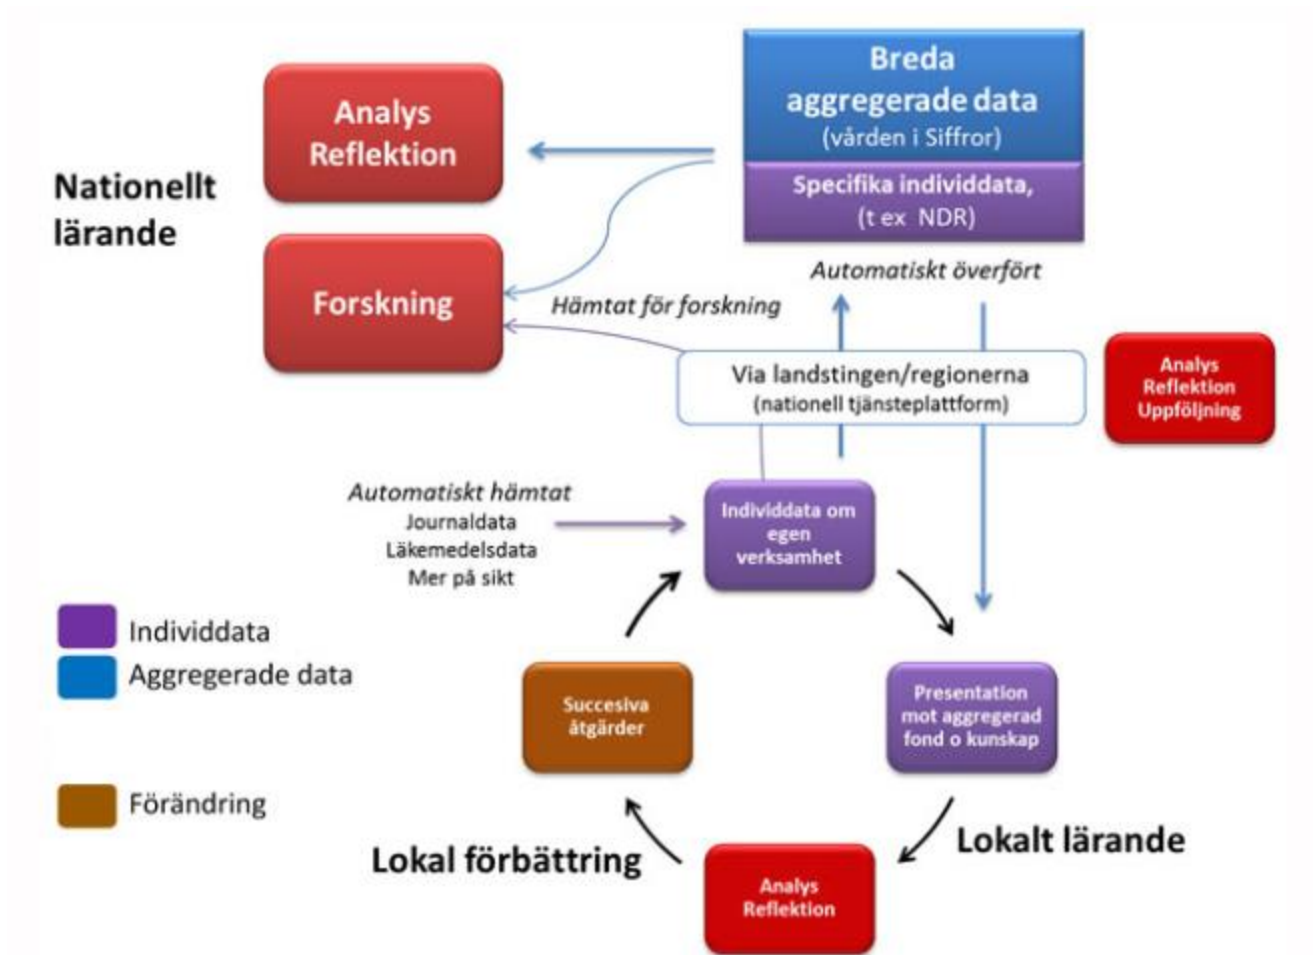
Breda aggregerade data
(vården i Siffror)

Specifika individdata,
(t ex NDR)

Analys
Reflektion

Nationellt lärande

Forskning

Automatiskt överfört

Hämtat för forskning

Via landstingen/regionerna
(nationell tjänsteplattform)

Analys
Reflektion
Uppföljning

Automatiskt hämtat
Journaldata
Läkemedelsdata
Mer på sikt

Individdata om egen verksamhet

Individdata
Aggregerade data

Förändring

Succesiva åtgärder

Presentation mot aggregerad fond o kunskap

Lokal förbättring

Lokalt lärande

Analys
Reflektion